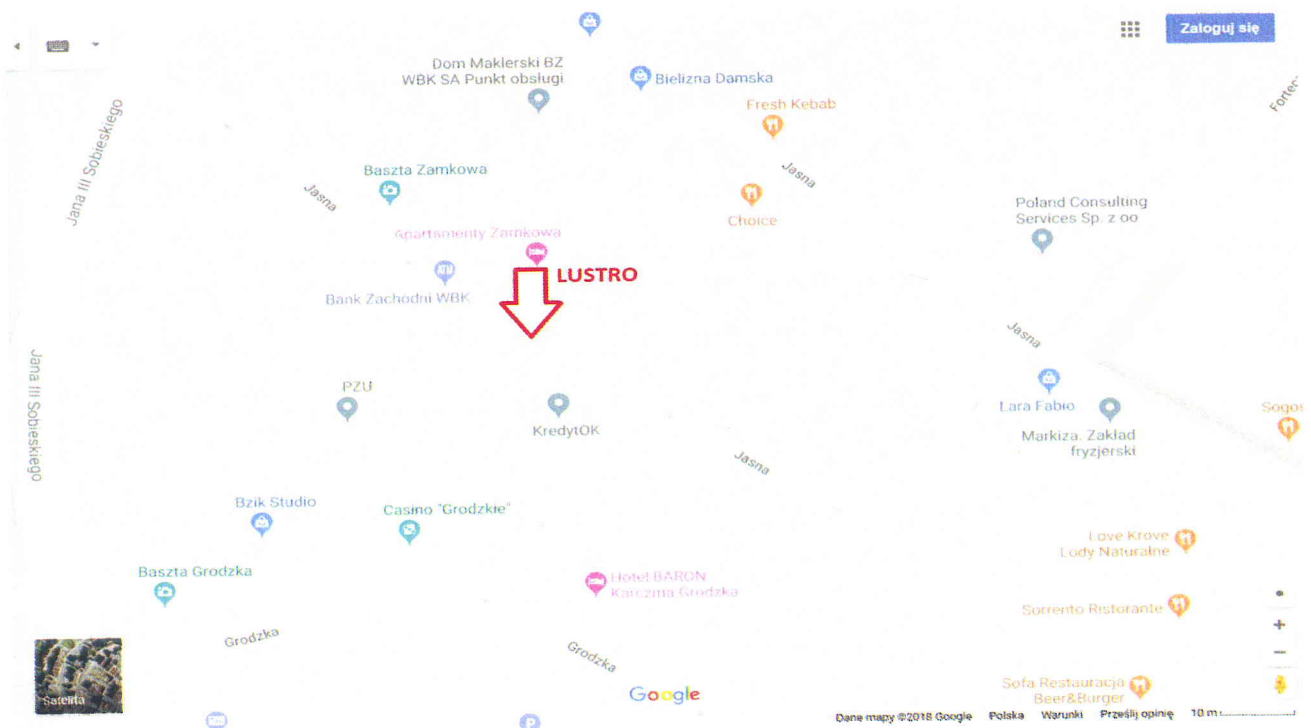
Zaloguj się

Dom Maklerski BZ WBK SA Punkt obsługi

Bielizna Damska

Fresh Kebab

Jana III Sobieskiego

Forte

Baszta Zamkowa

Jasna

Jasna

Choice

Poland Consulting Services Sp. z oo

Apartamenty Zamkowa

LUSTRO

Bank Zachodni WBK

Jana III Sobieskiego

Jasna

PZU

KredytOK

Lara Fabio

Markiza. Zakład fryzjerski

Sogo

Jasna

Bzik Studio

Casino "Grodzkie"

Love Krove Lody Naturalne

Baszta Grodzka

Hotel BARON Karczma Grodzka

Sorrento Ristorante

Grodzka

Grodzka

Satelita

Google

Sofa Restauracja Beer&Burger

Dane mapy ©2018 Google Polska Warunki Prześlij opinię 10 m